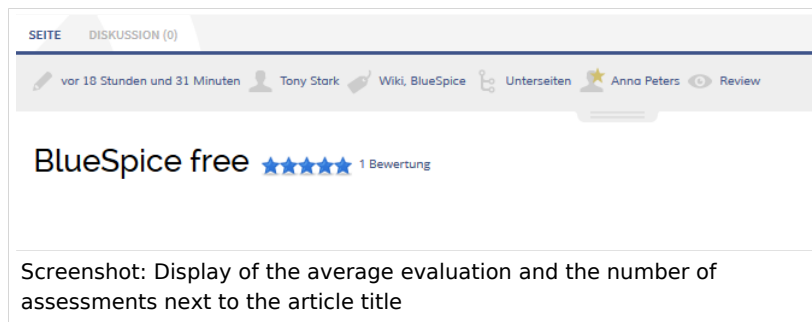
SEITE DISKUSSION (0)

vor 18 Stunden und 31 Minuten Tony Stark Wiki, BlueSpice Unterseiten Anna Peters Review

BlueSpice free 1 Bewertung

Screenshot: Display of the average evaluation and the number of assessments next to the article title